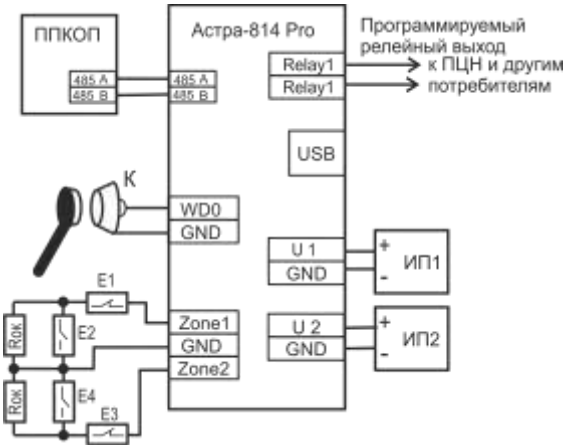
ППКОП

485 A
485 B

Астра-814 Pro

485 A
485 B

Программируемый релейный выход к ПЦН и другим потребителям

Relay1
Relay1

USB

К

WD0
GND

U 1
GND

+
-
ИП1

E1
E2
Rок
Rок
E4
E3

Zone1
GND
Zone2

U 2
GND

+
-
ИП2